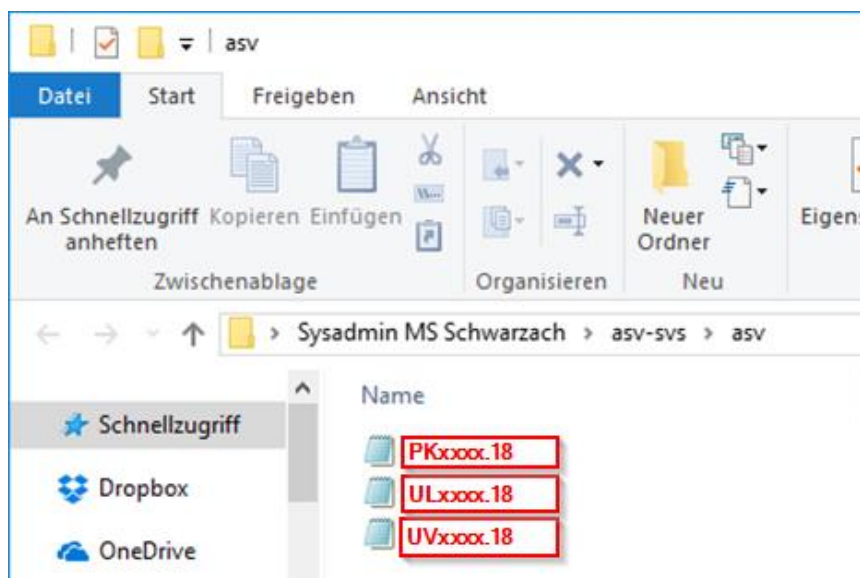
asv

Datei | Start | Freigeben | Ansicht

An Schnellzugriff anheften
Kopieren
Einfügen
Zwischenablage

Organisieren

Neuer Ordner
Neu

Eigens

> Sysadmin MS Schwarzach > asv-svs > asv

Schnellzugriff
Dropbox
OneDrive

Name
PKxxxx.18
ULxxxx.18
UVxxxx.18